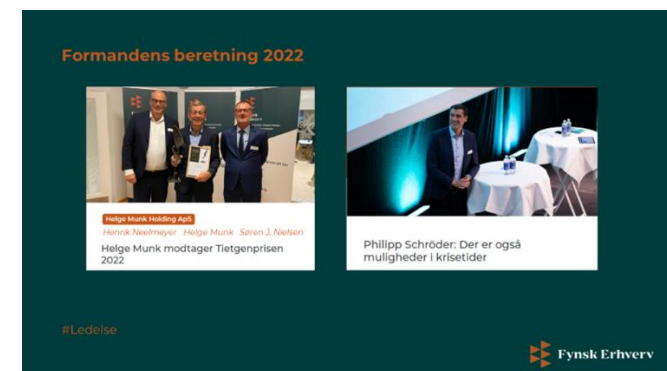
Formandens beretning 2022

Helge Munk Holding ApS

Henrik Neelmeyer Helge Munk Søren J. Nielsen

Helge Munk modtager Tietgenprisen 2022

Philipp Schröder: Der er også muligheder i krisetider

#Ledelse

Fynsk Erhverv